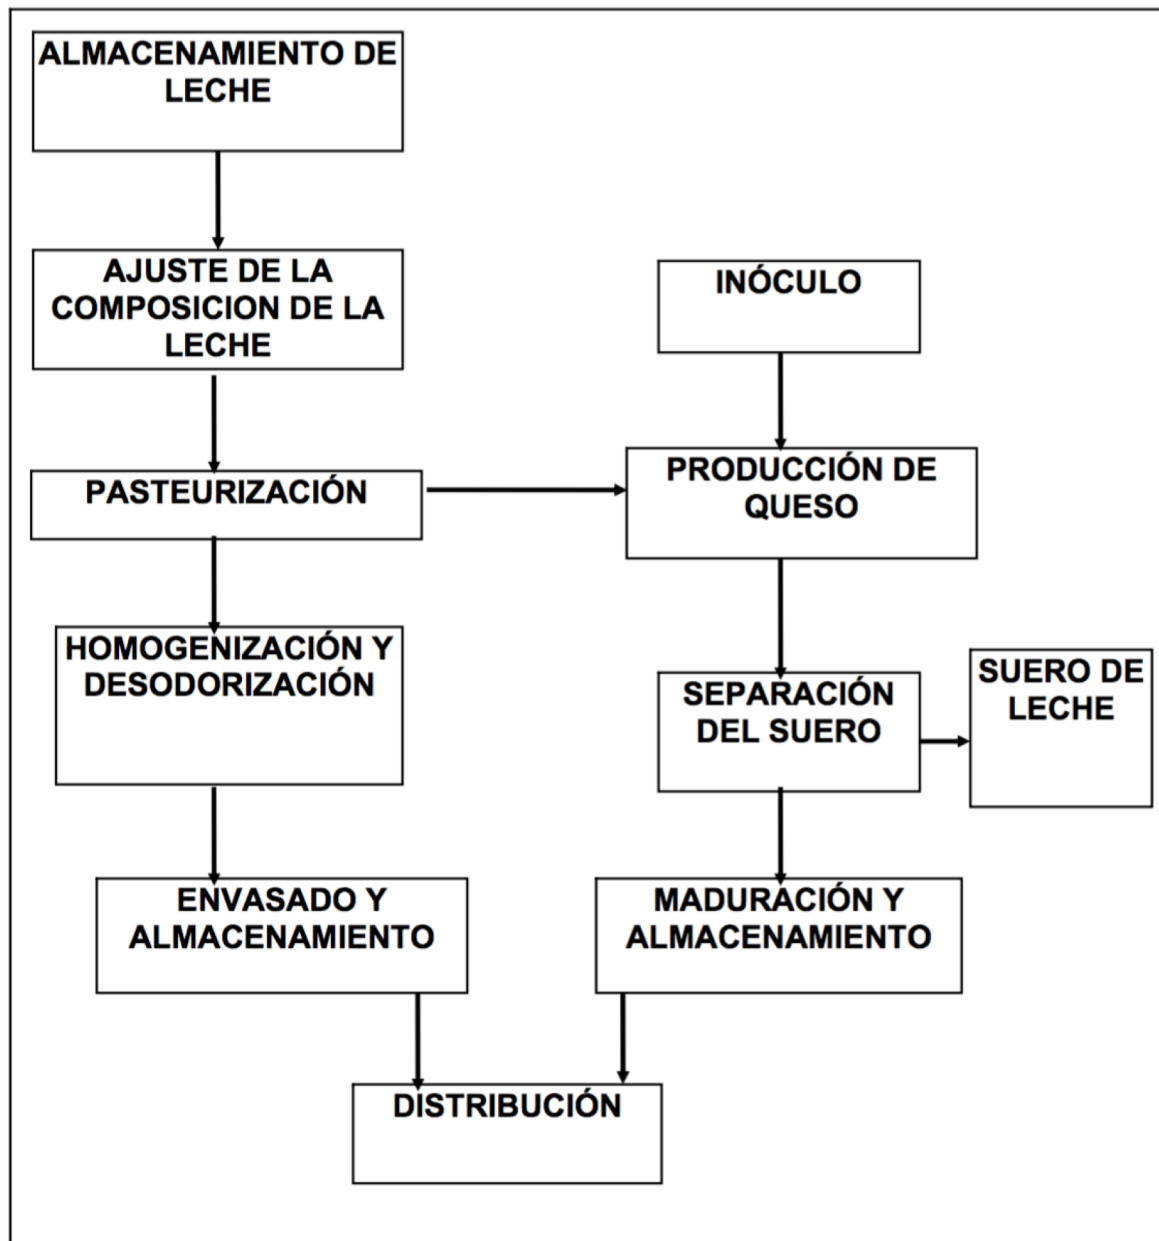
ALMACENAMIENTO DE LECHE

AJUSTE DE LA COMPOSICION DE LA LECHE

INÓCULO

PASTEURIZACIÓN

PRODUCCIÓN DE QUESO

HOMOGENIZACIÓN Y DESODORIZACIÓN

SEPARACIÓN DEL SUERO

SUERO DE LECHE

ENVASADO Y ALMACENAMIENTO

MADURACIÓN Y ALMACENAMIENTO

DISTRIBUCIÓN